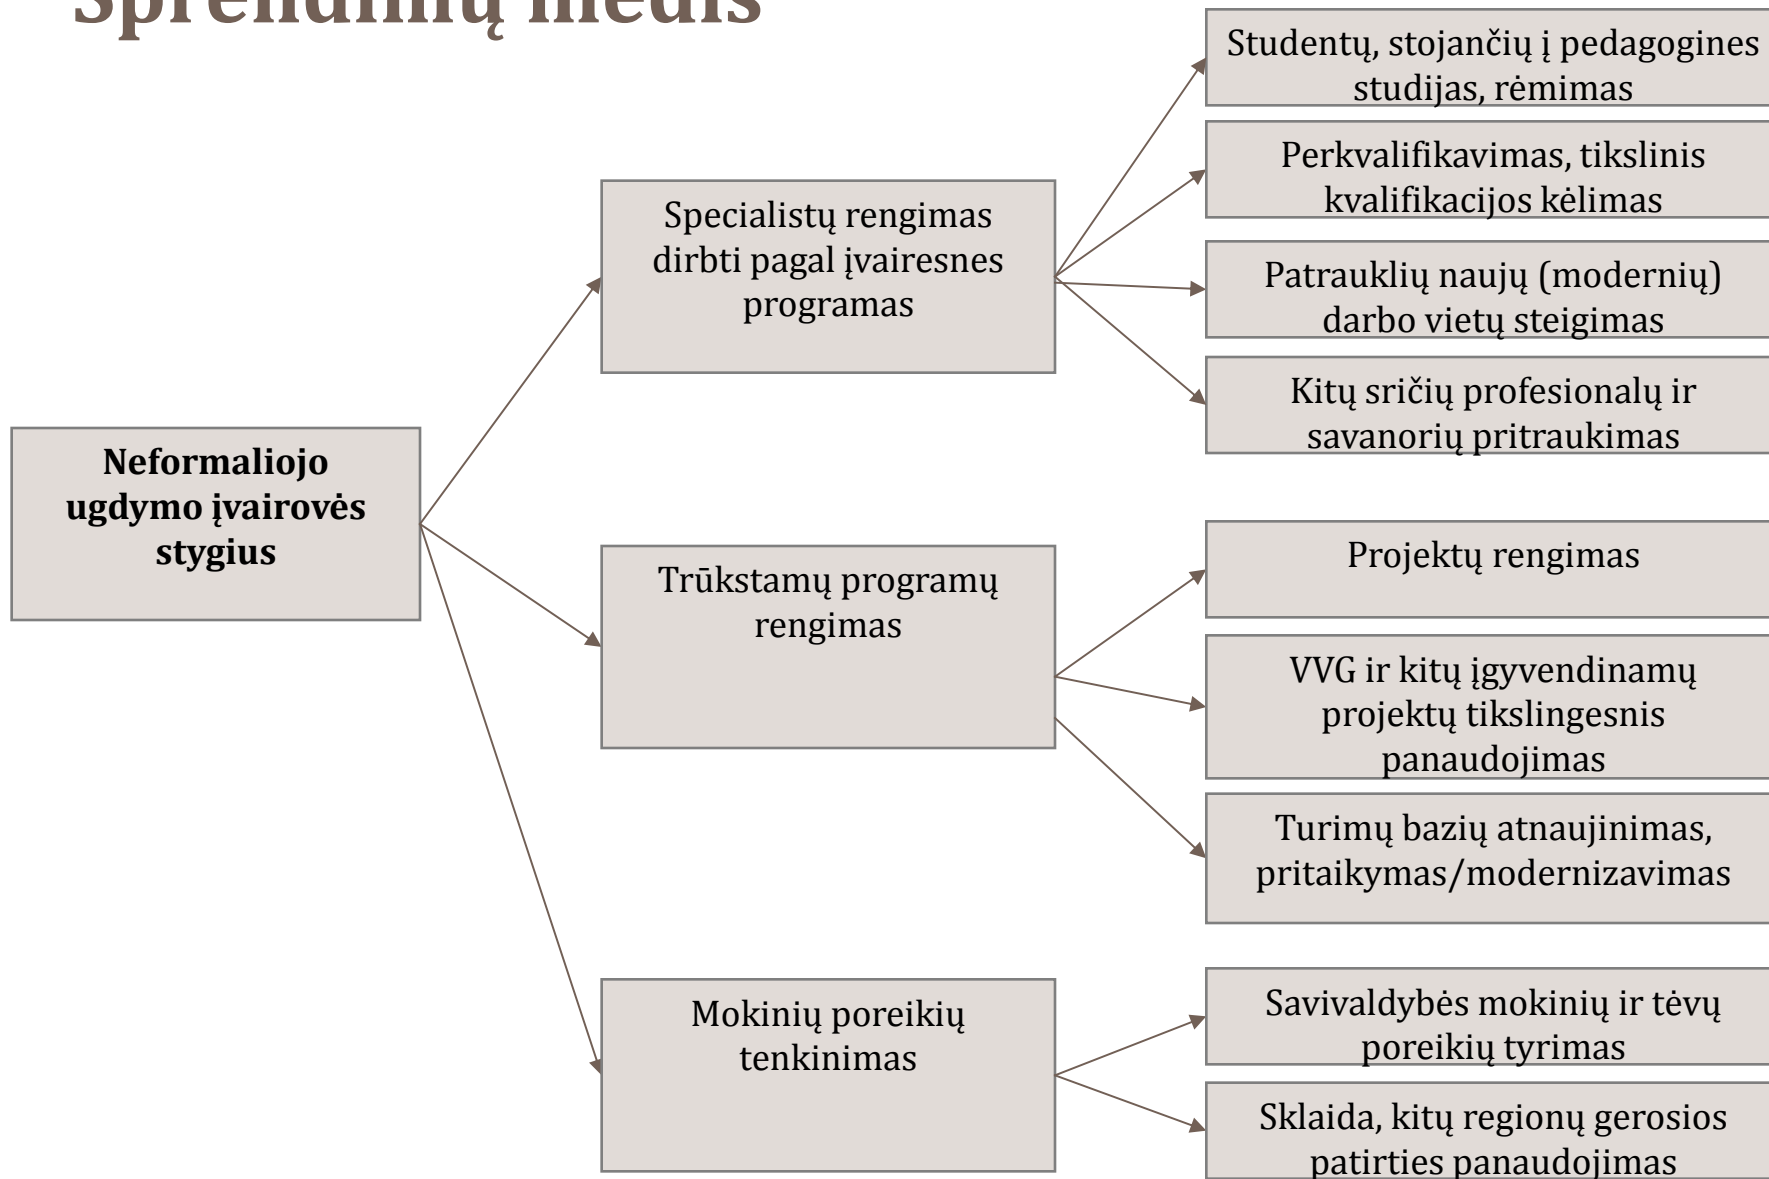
Sprendimų medis

Neformaliojo ugdymo įvairovės stygius

Specialistų rengimas dirbti pagal įvairesnes programas

Studentų, stojančių į pedagogines studijas, rėmimas

Perkvalifikavimas, tikslinis kvalifikacijos kėlimas

Patrauklių naujų (modernių) darbo vietų steigimas

Kitų sričių profesionalų ir savanorių pritraukimas

Trūkstamų programų rengimas

Projektų rengimas

VVG ir kitų įgyvendinamų projektų tikslingesnis panaudojimas

Turimų bazių atnaujinimas, pritaikymas/modernizavimas

Mokinių poreikių tenkinimas

Savivaldybės mokinių ir tėvų poreikių tyrimas

Sklaida, kitų regionų gerosios patirties panaudojimas